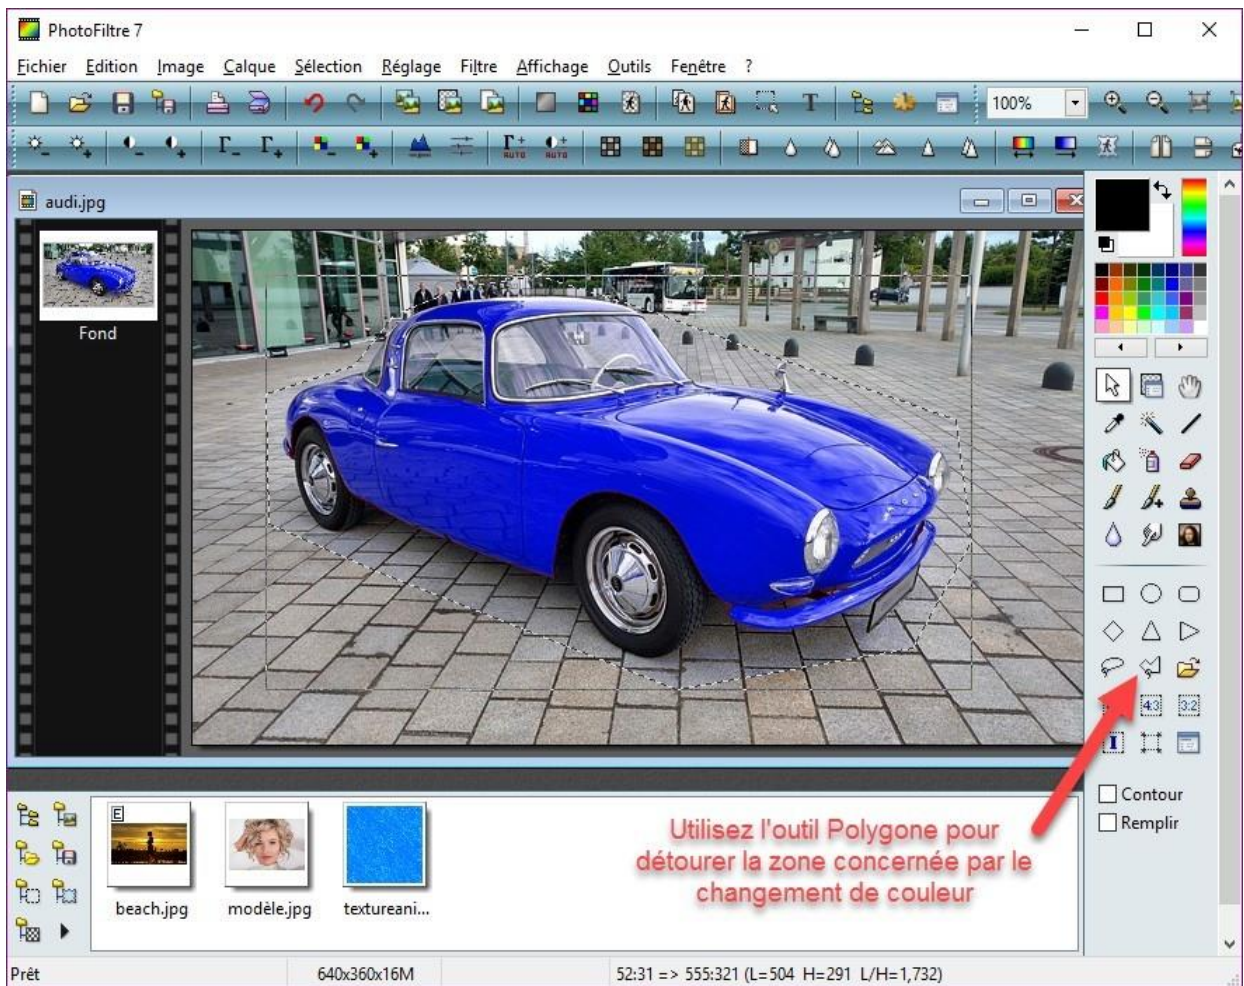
PhotoFiltre 7

Fichier Edition Image Calque Sélection Réglage Filtre Affichage Outils Fenêtre ?

100%

audi.jpg

Fond

4:3 3:2

Contour
Remplir

beach.jpg modèle.jpg textureani...

Utilisez l'outil Polygone pour détourer la zone concernée par le changement de couleur

Prêt 640x360x16M 52:31 => 555:321 (L=504 H=291 L/H=1,732)